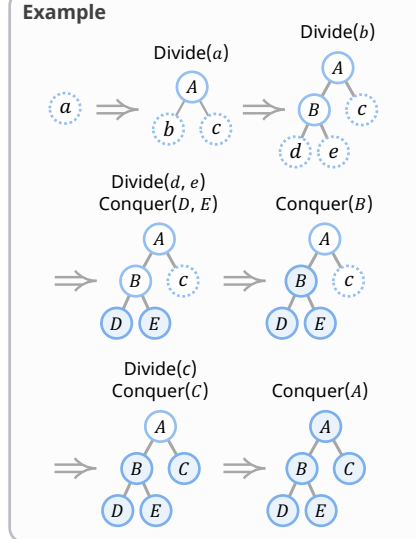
Example

Divide($a$)

Divide($b$)

$a$ $\Longrightarrow$ $A$ $b$ $c$ $\Longrightarrow$ $A$ $B$ $c$ $d$ $e$

Divide($d$, $e$)
Conquer($D$, $E$)

Conquer($B$)

$\Longrightarrow$ $A$ $B$ $c$ $D$ $E$ $\Longrightarrow$ $A$ $B$ $c$ $D$ $E$

Divide($c$)
Conquer($C$)

Conquer($A$)

$\Longrightarrow$ $A$ $B$ $C$ $D$ $E$ $\Longrightarrow$ $A$ $B$ $C$ $D$ $E$